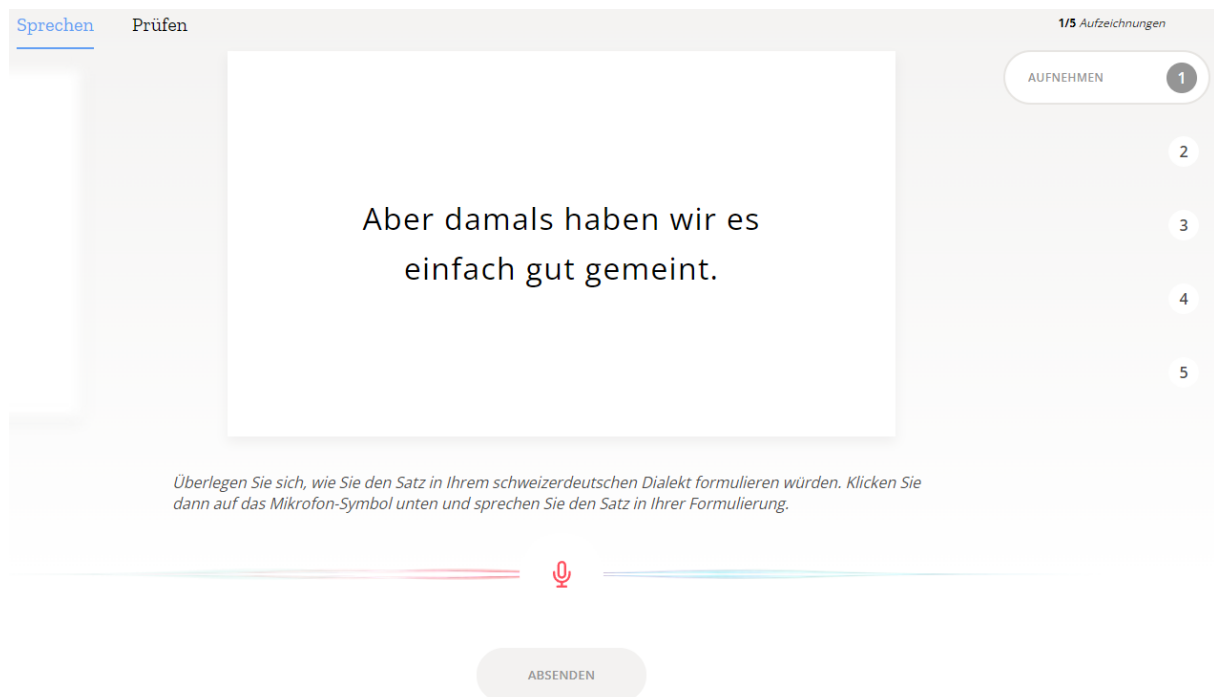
Sprechen Prüfen

1/5 Aufzeichnungen

AUFNEHMEN 1

2

3

4

5

Aber damals haben wir es einfach gut gemeint.

Überlegen Sie sich, wie Sie den Satz in Ihrem schweizerdeutschen Dialekt formulieren würden. Klicken Sie dann auf das Mikrofon-Symbol unten und sprechen Sie den Satz in Ihrer Formulierung.

ABSENDEN